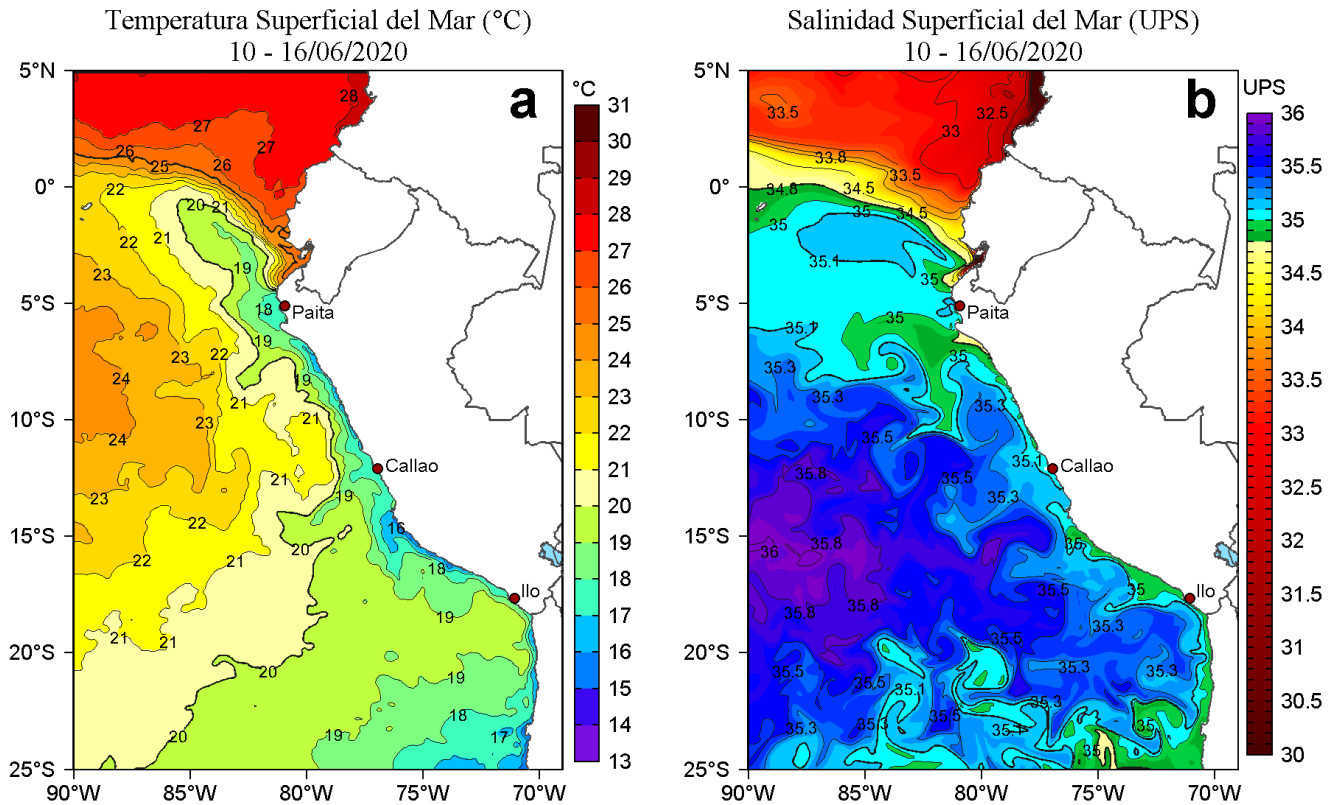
Temperatura Superficial del Mar (°C)
10 - 16/06/2020

a

°C
31
30
29
28
27
26
25
24
23
22
21
20
19
18
17
16
15
14
13

5°N
0°
5°S
10°S
15°S
20°S
25°S
90°W 85°W 80°W 75°W 70°W

28
27
27
26
25
26
22
20
21
22
21
19
23
18
Paita
19
23
22
24
19
21
21
23
24
10°S
21
Callao
23
19
22
16
20
22
21
18
19
21
21
20
19
18
20
19
17

Salinidad Superficial del Mar (UPS)
10 - 16/06/2020

b

UPS
36
35.5
35
34.5
34
33.5
33
32.5
32
31.5
31
30.5
30

5°N
0°
5°S
10°S
15°S
20°S
25°S
90°W 85°W 80°W 75°W 70°W

33.5
32.5
33
33.8
33.5
34.8
34.5
35
34.5
35
35.1
35
Paita
35.1
35
35
35.3
35.3
35.3
35.5
35.1
Callao
35.8
35.5
35.3
36
35.8
35
35.5
35
Ilo
35.8
35.8
35.3
35.5
35.5
35.3
35.3
35.5
35.1
35.3
35.5
35.3
35.3
35.5
35.1
35
35